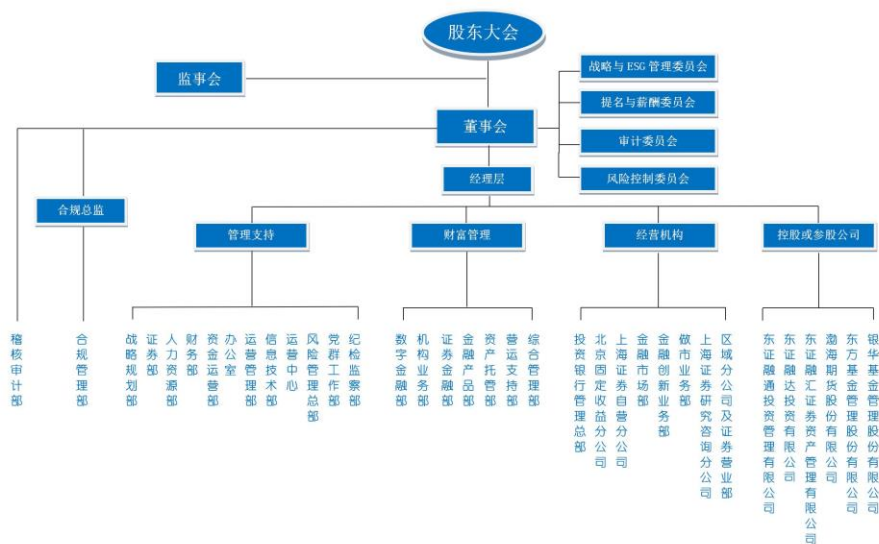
股东大会

监事会

战略与ESG管理委员会

提名与薪酬委员会

董事会

审计委员会

经理层

风险控制委员会

合规总监

管理支持

财富管理

经营机构

控股或参股公司

稽核审计部

合规管理部

战略规划部

证券部

人力资源部

财务部

资金运营部

办公室

运营管理部

信息技术部

运营中心

风险管理总部

党群工作部

纪检监察部

数字金融部

机构业务部

证券金融部

金融产品部

资产托管部

营运支持部

综合管理部

投资银行管理总部

北京固定收益分公司

上海证券自营分公司

金融市场部

金融创新业务部

做市业务部

上海证券研究咨询分公司

区域分公司及证券营业部

东证融通投资管理有限公司

东证融达投资有限公司

东证融汇证券资产管理有限公司

渤海期货股份有限公司

东方基金管理股份有限公司

银华基金管理股份有限公司